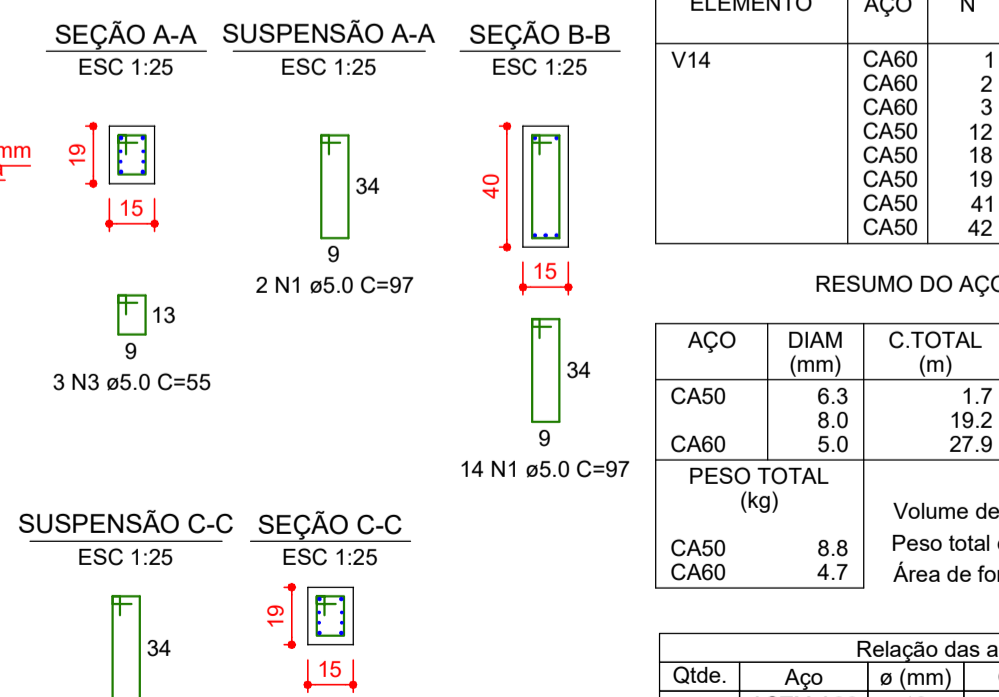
SEÇÃO A-A
ESC 1:25

SUSPENSÃO A-A
ESC 1:25

SEÇÃO B-B
ESC 1:25

mm

19

15

34

9

2 N1 ø5.0 C=97

40

15

13

9

3 N3 ø5.0 C=55

34

9

14 N1 ø5.0 C=97

SUSPENSÃO C-C
ESC 1:25

SEÇÃO C-C
ESC 1:25

34

19

15

| ELEMENTO | AÇO | N |
|---|---|---|
| V14 | CA60<br>CA60<br>CA60<br>CA50<br>CA50<br>CA50<br>CA50<br>CA50 | 1<br>2<br>3<br>12<br>18<br>19<br>41<br>42 |

RESUMO DO AÇO

| AÇO | DIAM (mm) | C.TOTAL (m) |
|---|---|---|
| CA50 | 6.3<br>8.0 | 1.7<br>19.2 |
| CA60 | 5.0 | 27.9 |

| PESO TOTAL (kg) | |
|---|---|
| CA50<br>CA60 | 8.8<br>4.7 |

Volume de

Peso total

Área de fo

Relação das a

| Qtde. | Aço | ø (mm) |
|---|---|---|